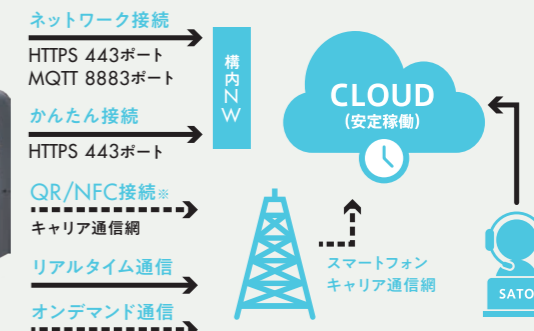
ネットワーク接続
HTTPS 443ポート
MQTT 8883ポート

構内NW

CLOUD
(安定稼働)

かんたん接続
HTTPS 443ポート

QR/NFC接続※
キャリア通信網

スマートフォン
キャリア通信網

リアルタイム通信

オンデマンド通信

SATO